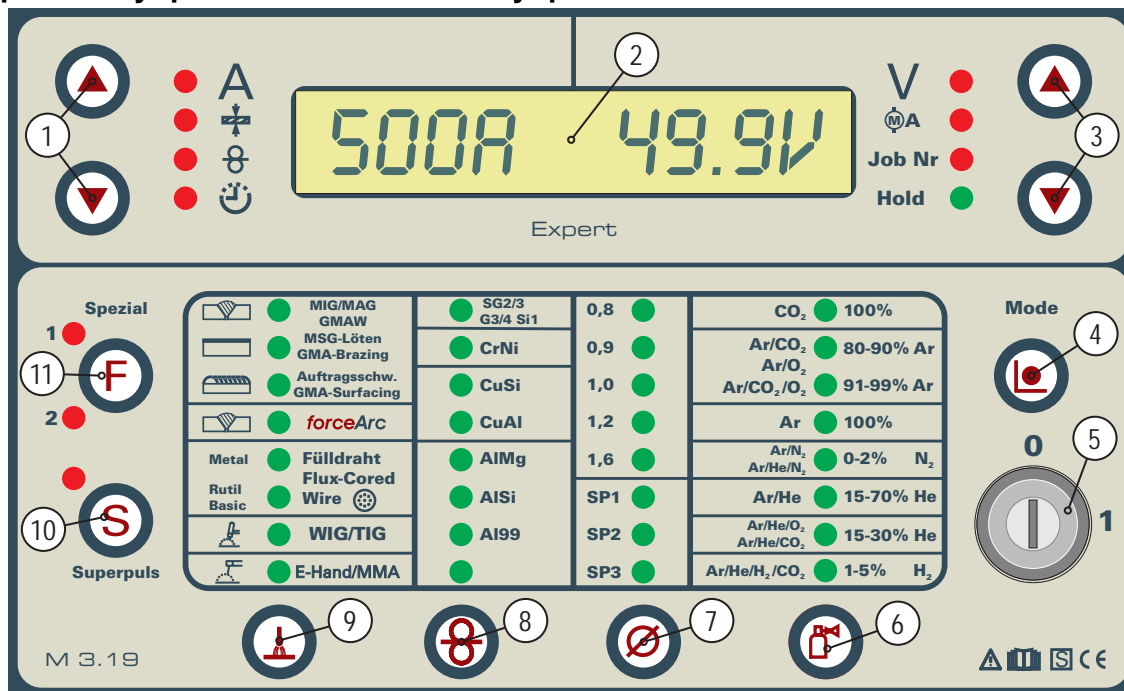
A
500A 49.9V
2
1
V
MA
Job Nr
Hold
3
Expert
Spezial
1
11 F
2
MIG/MAG GMAW
MSG-Löten GMA-Brazing
Auftragsschw. GMA-Surfacing
forceArc
Metal
Rutil Basic
Fülldraht Flux-Cored Wire
WIG/TIG
E-Hand/MMA
SG2/3 G3/4 Si1
CrNi
CuSi
CuAl
AlMg
AlSi
Al99
0,8
0,9
1,0
1,2
1,6
SP1
SP2
SP3
$CO_2$ 100%
$Ar/CO_2$ $Ar/O_2$ 80-90% Ar
$Ar/CO_2/O_2$ 91-99% Ar
Ar 100%
$Ar/N_2$ $Ar/He/N_2$ 0-2% $N_2$
Ar/He 15-70% He
$Ar/He/O_2$ $Ar/He/CO_2$ 15-30% He
$Ar/He/H_2/CO_2$ 1-5% $H_2$
Mode
4
0
5
1
10 S
Superpuls
9
8
7
6
M 3.19
S CE